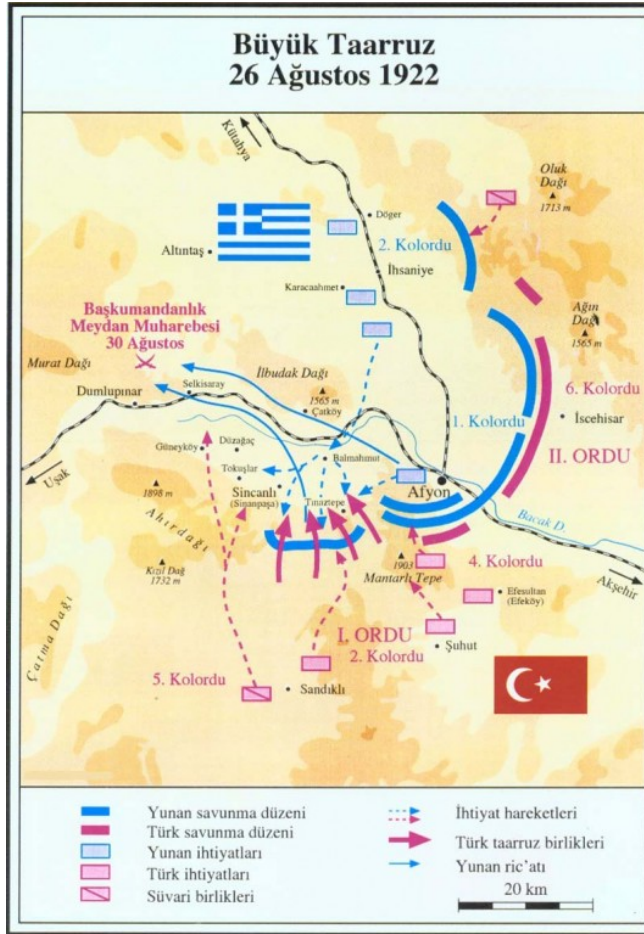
Büyük Taarruz
26 Ağustos 1922

Kütahya
Oluk Dağı
1713 m
Döger
2. Kolordu
Altıntaş
İhsaniye
Karacaahmet
Ağın Dağı
1565 m
Başkumandanlık Meydan Muharebesi 30 Ağustos
Murat Dağı
İlbudak Dağı
6. Kolordu
Dumlupınar
Selkisaray
1565 m
Çatköy
1. Kolordu
İscehisar
Güneyköy
Dözağaç
Balmahmut
II. ORDU
Tokuşlar
Uşak
1898 m
Sincanlı (Sinanpaşa)
Tınaztepe
Afyon
Bacak D.
Ahırdağı
1903
4. Kolordu
Kızıl Dağ
1732 m
Mantarlı Tepe
Efesultan (Efeköy)
Akşehir
Çatma Dağı
I. ORDU
2. Kolordu
Şuhut
5. Kolordu
Sandıklı

Yunan savunma düzeni
Türk savunma düzeni
Yunan ihtiyatları
Türk ihtiyatları
Süvari birlikleri
İhtiyat hareketleri
Türk taarruz birlikleri
Yunan ric'atı
20 km